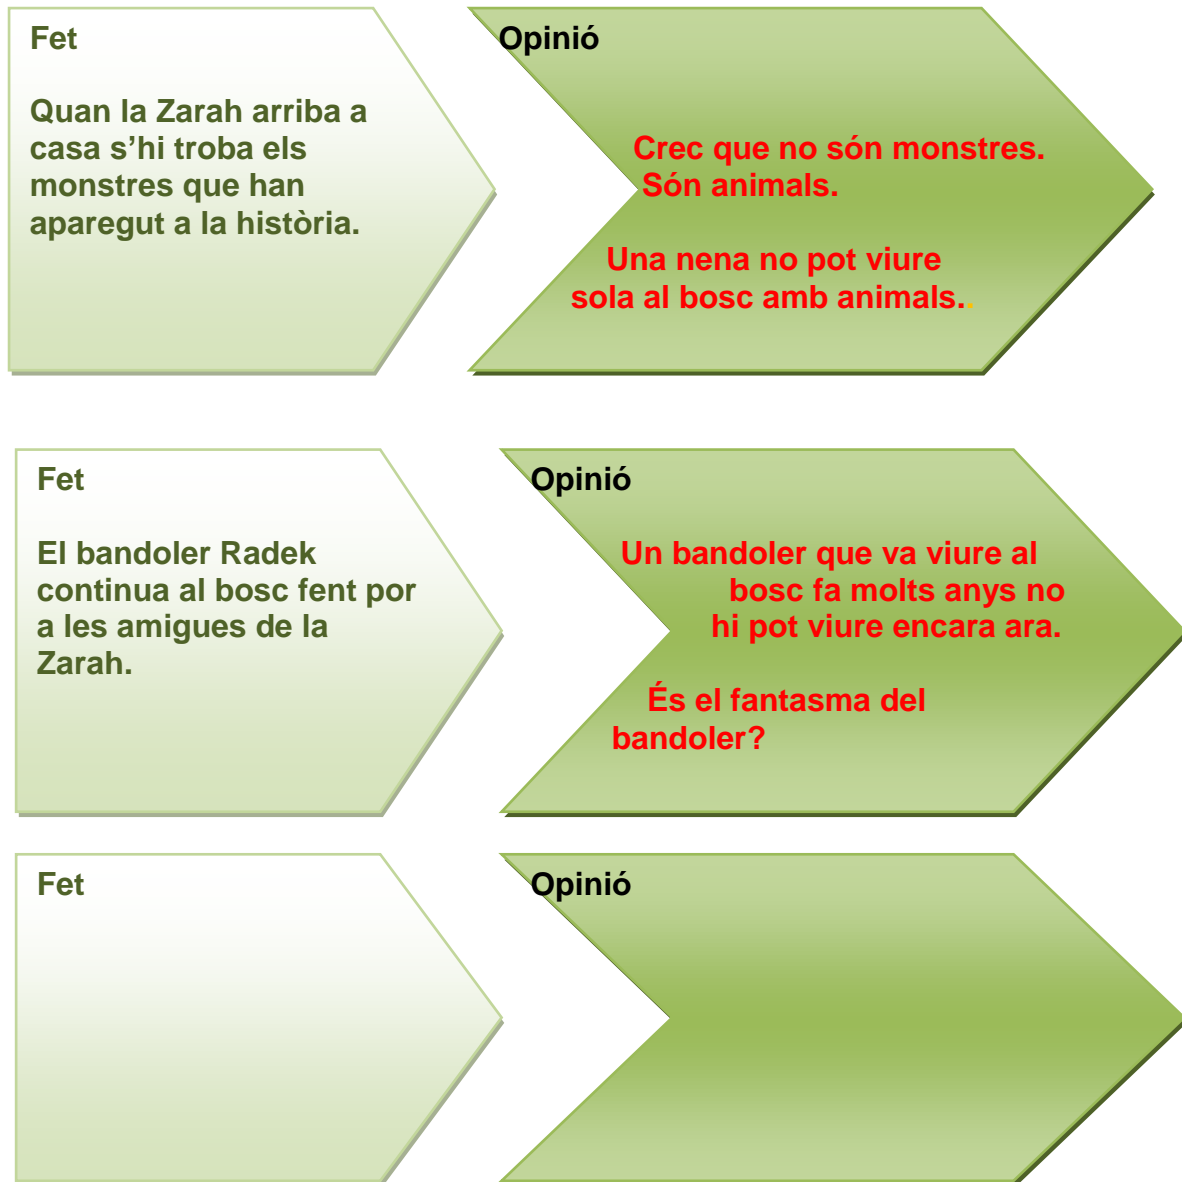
Fet

Quan la Zarah arriba a casa s'hi troba els monstres que han aparegut a la història.

Opinió

Crec que no són monstres. Són animals.

Una nena no pot viure sola al bosc amb animals..

Fet

El bandoler Radek continua al bosc fent por a les amigues de la Zarah.

Opinió

Un bandoler que va viure al bosc fa molts anys no hi pot viure encara ara.

És el fantasma del bandoler?

Fet

Opinió